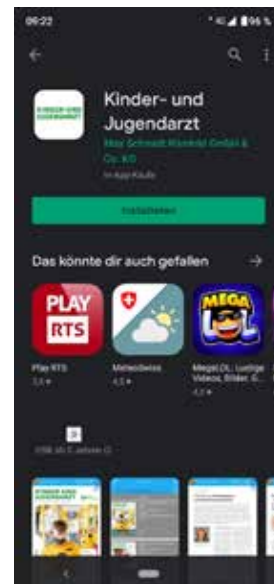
06:22
96 %
Kinder- und Jugendarzt
Max Schmidt-Römhild GmbH & Co. KG
In-App-Käufe
Installieren
Das könnte dir auch gefallen
PLAY RTS
Play RTS
3,9 ★
MeteoSwiss
4,5 ★
MEGA LOL
MegaLOL: Lustige Videos, Bilder, G...
4,7 ★
USK ab 0 Jahren
KINDER- UND JUGENDARZT
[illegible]